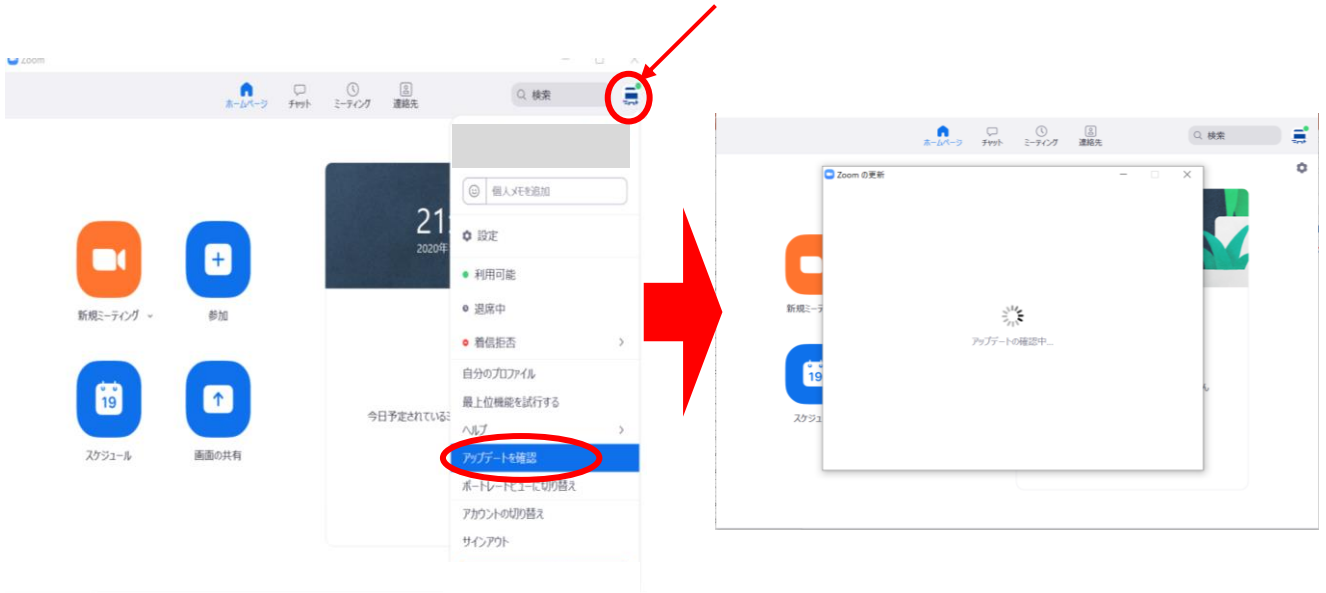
Zoom

ホームページ チャット ミーティング 連絡先

検索

個人メモを追加

設定

利用可能

退席中

着信拒否

自分のプロファイル

最上位機能を試行する

ヘルプ

アップデートを確認

ポートレートビューに切り替え

アカウントの切り替え

サインアウト

21
2020年

新規ミーティング

参加

19

スケジュール

画面の共有

今日予定されているミ

ホームページ チャット ミーティング 連絡先

検索

Zoom の更新

アップデートの確認中...

新規ミーテ

19

スケジュ